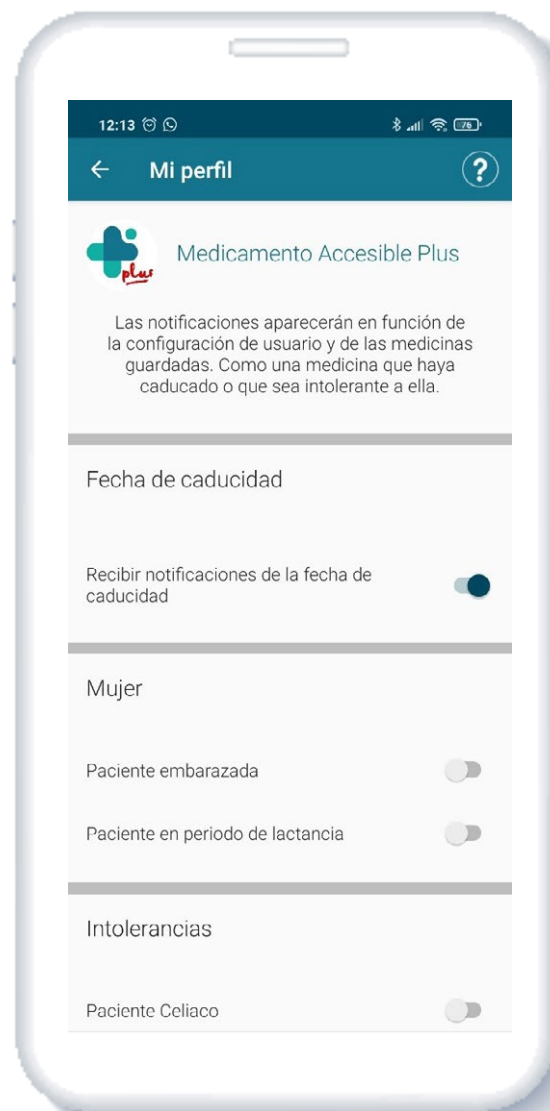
12:13

76

Mi perfil

?

plus

Medicamento Accesible Plus

Las notificaciones aparecerán en función de la configuración de usuario y de las medicinas guardadas. Como una medicina que haya caducado o que sea intolerante a ella.

Fecha de caducidad

Recibir notificaciones de la fecha de caducidad

Mujer

Paciente embarazada

Paciente en periodo de lactancia

Intolerancias

Paciente Celiaco